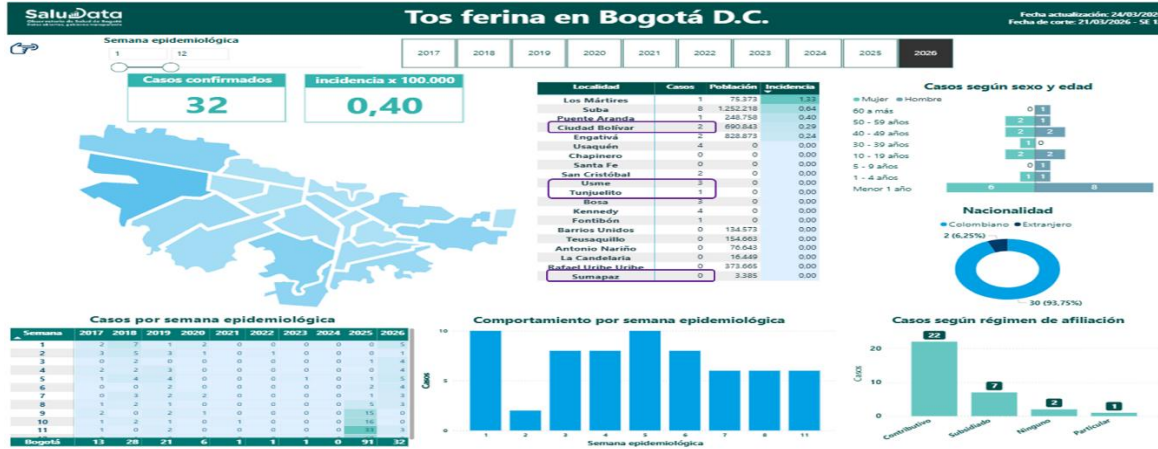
SaluData
Observatorio de Salud de Bogotá

Tos ferina en Bogotá D.C.

Fecha actualización: 24/03/202
Fecha de corte: 21/03/2026 - SE 1

Semana epidemiológica
1 12

2017 2018 2019 2020 2021 2022 2023 2024 2025 2026

Casos confirmados
32

Incidencia x 100.000
0,40

| Localidad | Casos | Población | Incidencia |
|---|---|---|---|
| Los Mártires | 1 | 75.373 | 1,33 |
| Suba | 8 | 1.252.218 | 0,64 |
| Puente Aranda | 1 | 248.758 | 0,40 |
| Ciudad Bolívar | 2 | 690.843 | 0,29 |
| Engativá | 2 | 828.873 | 0,24 |
| Usaquén | 4 | 0 | 0,00 |
| Chapinero | 0 | 0 | 0,00 |
| Santa Fe | 0 | 0 | 0,00 |
| San Cristóbal | 2 | 0 | 0,00 |
| Usme | 3 | 0 | 0,00 |
| Tunjuelito | 1 | 0 | 0,00 |
| Bosa | 3 | 0 | 0,00 |
| Kennedy | 4 | 0 | 0,00 |
| Fontibón | 1 | 0 | 0,00 |
| Barrios Unidos | 0 | 134.573 | 0,00 |
| Teusaquillo | 0 | 154.663 | 0,00 |
| Antonio Nariño | 0 | 76.643 | 0,00 |
| La Candelaria | 0 | 16.449 | 0,00 |
| Rafael Uribe Uribe | 0 | 373.665 | 0,00 |
| Sumapaz | 0 | 3.385 | 0,00 |

Casos según sexo y edad
Mujer Hombre
60 a más 0 1
50 - 59 años 2 1
40 - 49 años 2 2
30 - 39 años 1 0
10 - 19 años 2 2
5 - 9 años 0 1
1 - 4 años 1 1
Menor 1 año 6 8

Nacionalidad
Colombiano Extranjero
2 (6,25%)
30 (93,75%)

Casos por semana epidemiológica

| Semana | 2017 | 2018 | 2019 | 2020 | 2021 | 2022 | 2023 | 2024 | 2025 | 2026 |
|---|---|---|---|---|---|---|---|---|---|---|
| 1 | 2 | 7 | 1 | 2 | 0 | 0 | 0 | 0 | 0 | 5 |
| 2 | 3 | 5 | 3 | 1 | 0 | 1 | 0 | 0 | 0 | 1 |
| 3 | 0 | 2 | 0 | 0 | 0 | 0 | 0 | 0 | 1 | 4 |
| 4 | 2 | 2 | 3 | 0 | 0 | 0 | 0 | 0 | 0 | 4 |
| 5 | 1 | 4 | 4 | 0 | 0 | 0 | 1 | 0 | 1 | 5 |
| 6 | 0 | 2 | 2 | 0 | 0 | 0 | 0 | 0 | 0 | 4 |
| 7 | 0 | 3 | 2 | 2 | 0 | 0 | 0 | 0 | 1 | 3 |
| 8 | 2 | 2 | 1 | 0 | 0 | 0 | 0 | 0 | 5 | 3 |
| 9 | 2 | 0 | 2 | 1 | 0 | 0 | 0 | 0 | 15 | 0 |
| 10 | 1 | 2 | 1 | 0 | 1 | 0 | 0 | 0 | 16 | 0 |
| 11 | 1 | 0 | 2 | 0 | 0 | 0 | 0 | 0 | 33 | 0 |
| Bogotá | 13 | 28 | 21 | 6 | 1 | 1 | 1 | 0 | 91 | 32 |

Comportamiento por semana epidemiológica
Casos
10 5 0
1 2 3 4 5 6 7 8 11
Semana epidemiológica

Casos según régimen de afiliación
Casos
20 10 0
22 7 2 1
Contributivo Subsidiado Ninguno Particular